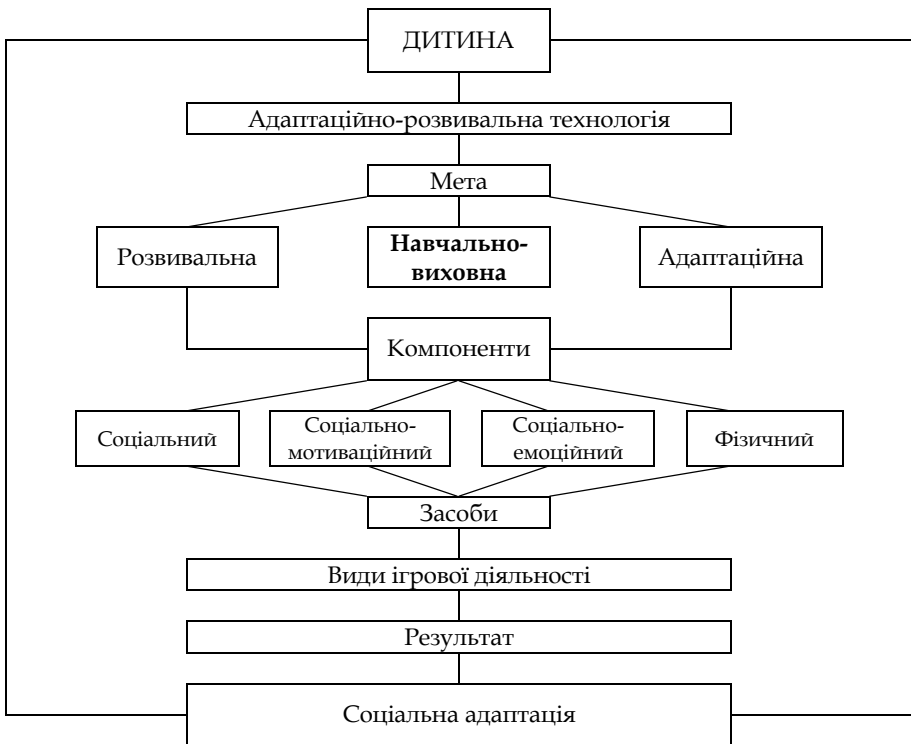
ДИТИНА

Адаптаційно-розвивальна технологія

Мета

Розвивальна

Навчально-виховна

Адаптаційна

Компоненти

Соціальний

Соціально-мотиваційний

Соціально-емоційний

Фізичний

Засоби

Види ігрової діяльності

Результат

Соціальна адаптація